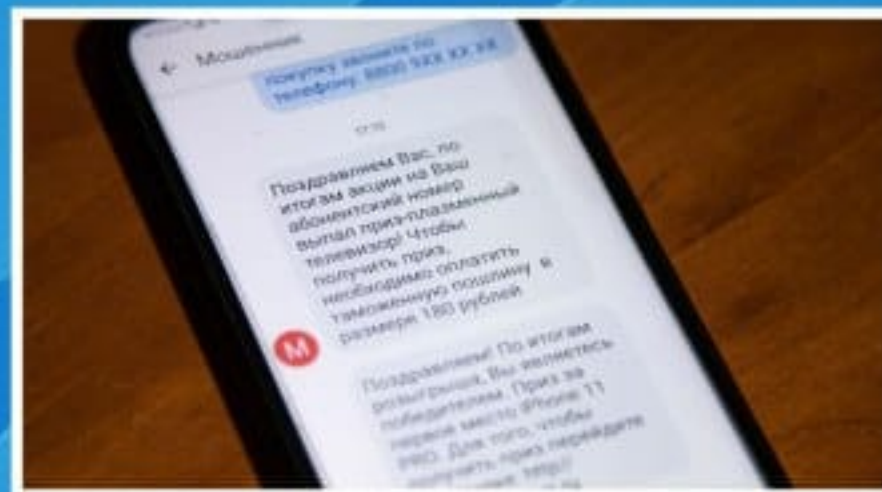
Мошенник

покупку звоните по телефону: 8800 5XX XX XX

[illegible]

Поздравляем Вас, по итогам акции из Ваш абонентский номер выпал приз-плазменный телевизор! Чтобы получить приз, необходимо оплатить таможенную пошлину в размере 180 рублей

М

Поздравляем! По итогам розыгрыша, Вы являетесь победителем. Приз за первое место iPhone 11 PRO. Для того, чтобы получить приз перейдите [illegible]